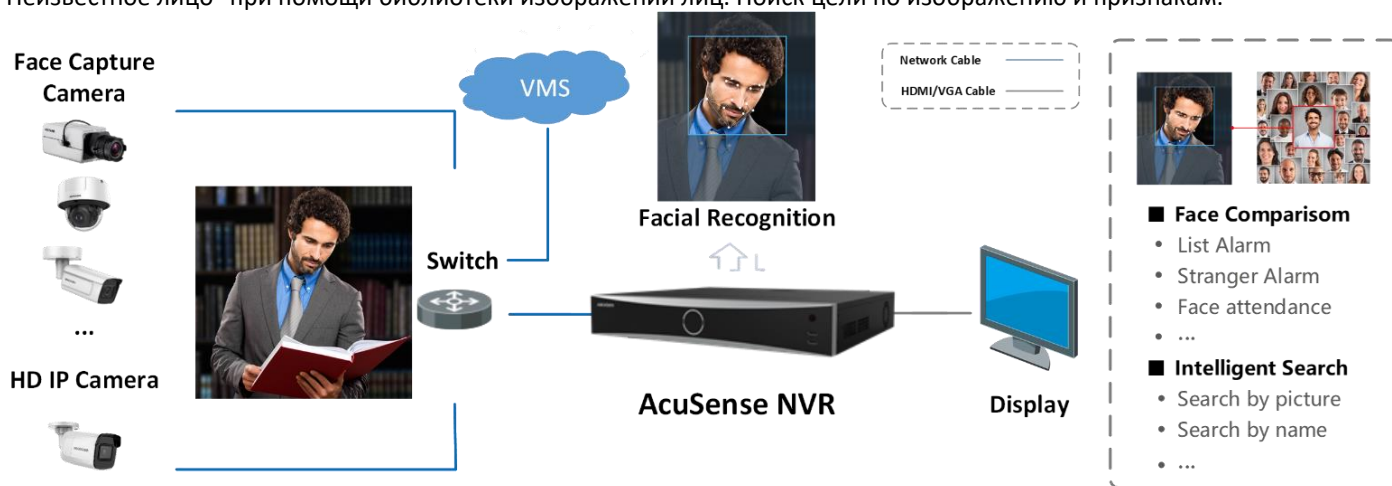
Неизвестное лицо" при помощи библиотеки изображений лиц. Поиск цели по изображению и признакам.

Face Capture Camera

...

HD IP Camera

VMS

Switch

Facial Recognition

Network Cable

HDMI/VGA Cable

AcuSense NVR

Display

■ Face Comparisom
• List Alarm
• Stranger Alarm
• Face attendance
• ...
■ Intelligent Search
• Search by picture
• Search by name
• ...